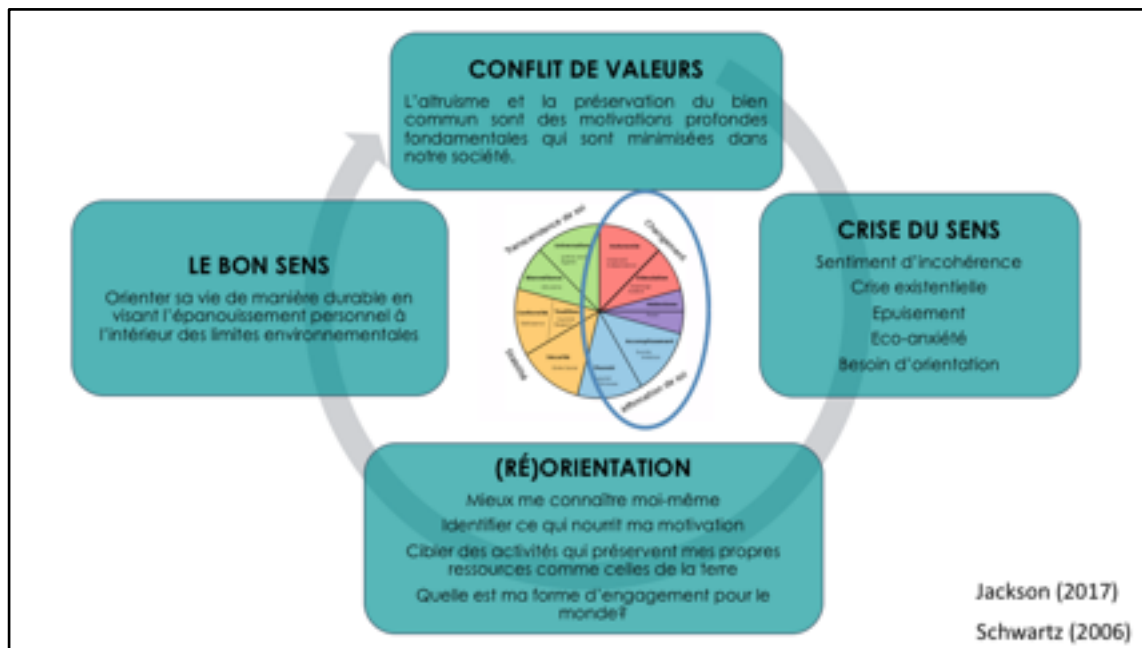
CONFLIT DE VALEURS

L'altruisme et la préservation du bien commun sont des motivations profondes fondamentales qui sont minimisées dans notre société.

CRISE DU SENS

Sentiment d'incohérence

Crise existentielle

Epuisement

Eco-anxiété

Besoin d'orientation

LE BON SENS

Orienter sa vie de manière durable en visant l'épanouissement personnel à l'intérieur des limites environnementales

Transcendance de soi

Changement

Stabilité

Affirmation de soi

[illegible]

(RÉ)ORIENTATION

Mieux me connaître moi-même

Identifier ce qui nourrit ma motivation

Cibler des activités qui préservent mes propres ressources comme celles de la terre

Quelle est ma forme d'engagement pour le monde?

Jackson (2017)

Schwartz (2006)